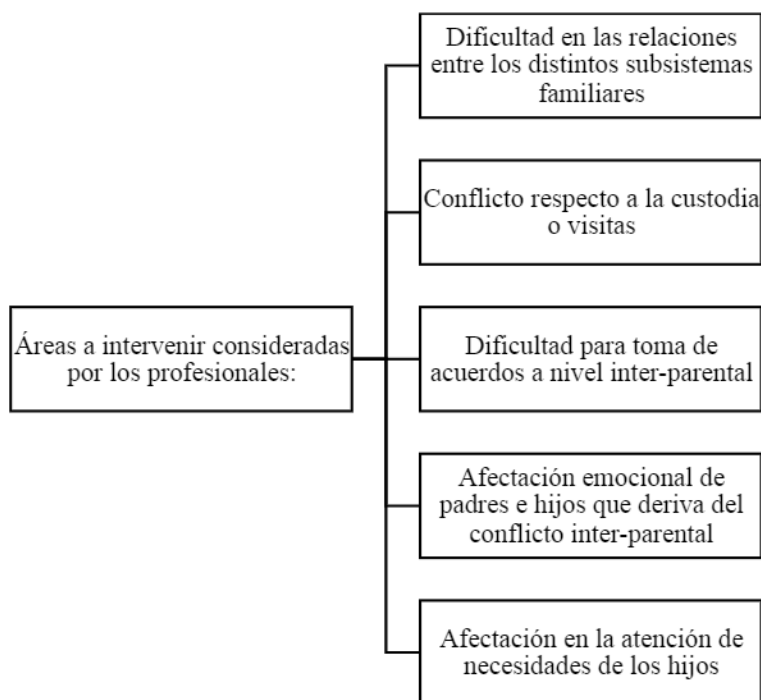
Áreas a intervenir consideradas por los profesionales:

Dificultad en las relaciones entre los distintos subsistemas familiares

Conflicto respecto a la custodia o visitas

Dificultad para toma de acuerdos a nivel inter-parental

Afectación emocional de padres e hijos que deriva del conflicto inter-parental

Afectación en la atención de necesidades de los hijos